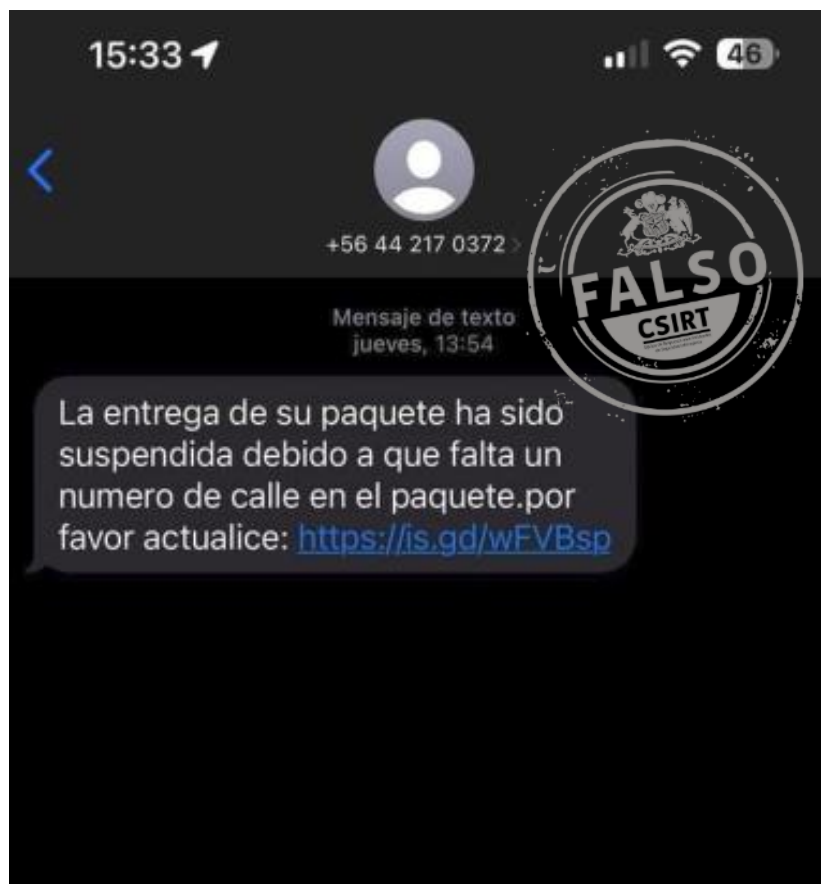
15:33

46

+56 44 217 0372

FALSO
CSIRT
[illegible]

Mensaje de texto
jueves, 13:54

La entrega de su paquete ha sido suspendida debido a que falta un numero de calle en el paquete.por favor actualice: https://is.gd/wFVBsp